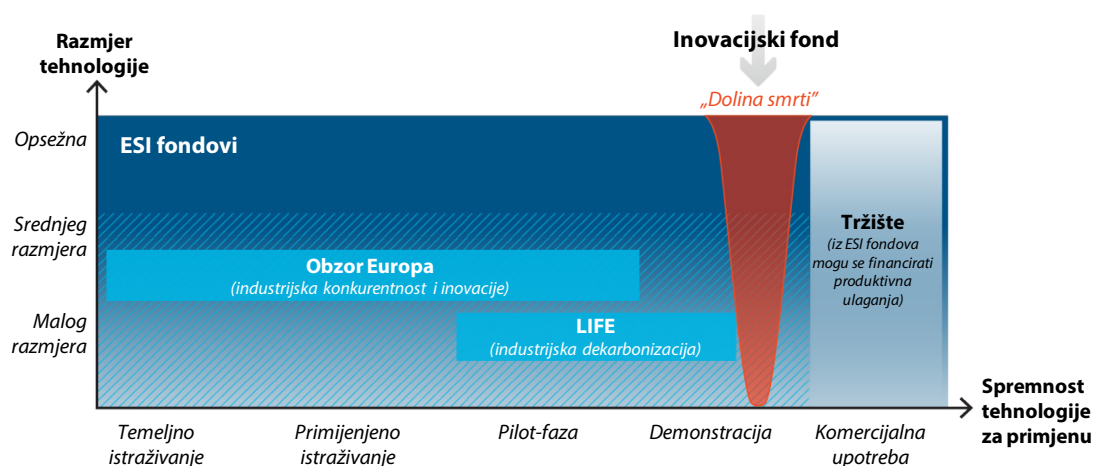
Razmjer tehnologije

Inovacijski fond

„Dolina smrti"

Opsežna

ESI fondovi

Srednjeg razmjera

Malog razmjera

Obzor Europa
(industrijska konkurentnost i inovacije)

LIFE
(industrijska dekarbonizacija)

Tržište
(iz ESI fondova mogu se financirati produktivna ulaganja)

Spremnost tehnologije za primjenu

Temeljno istraživanje

Primijenjeno istraživanje

Pilot-faza

Demonstracija

Komercijalna upotreba